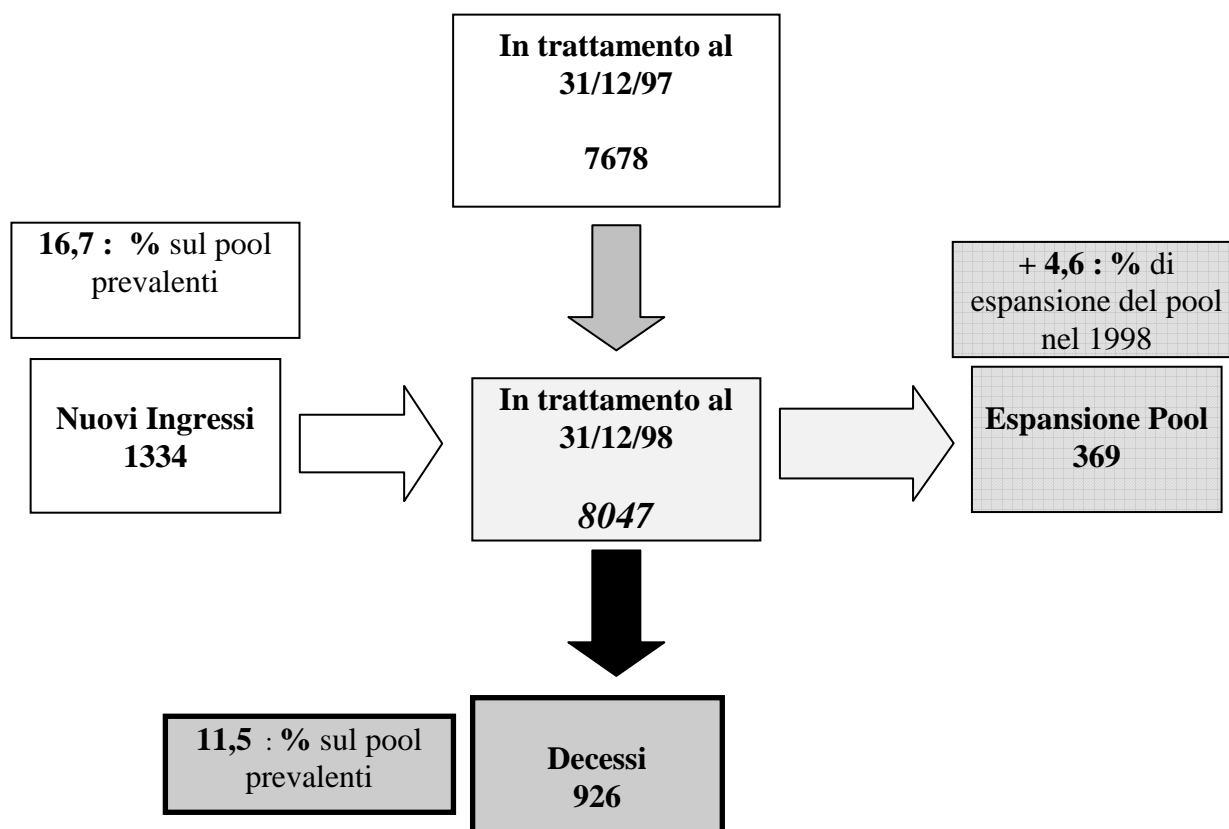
In trattamento al 31/12/97

7678

16,7 : % sul pool prevalenti

+ 4,6 : % di espansione del pool nel 1998

Nuovi Ingressi
1334

In trattamento al 31/12/98

8047

Espansione Pool
369

11,5 : % sul pool prevalenti

Decessi
926